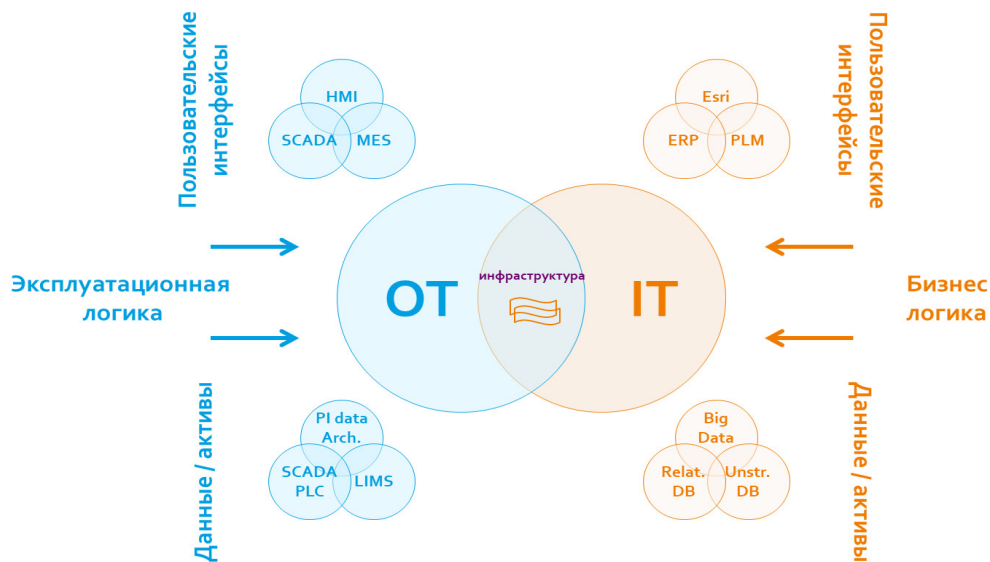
Пользовательские интерфейсы

HMI
SCADA
MES

Esri
ERP
PLM

Пользовательские интерфейсы

Эксплуатационная логика

OT

инфраструктура

IT

Бизнес логика

Данные / активы

PI data Arch.
SCADA PLC
LIMS

Big Data
Relat. DB
Unstr. DB

Данные / активы